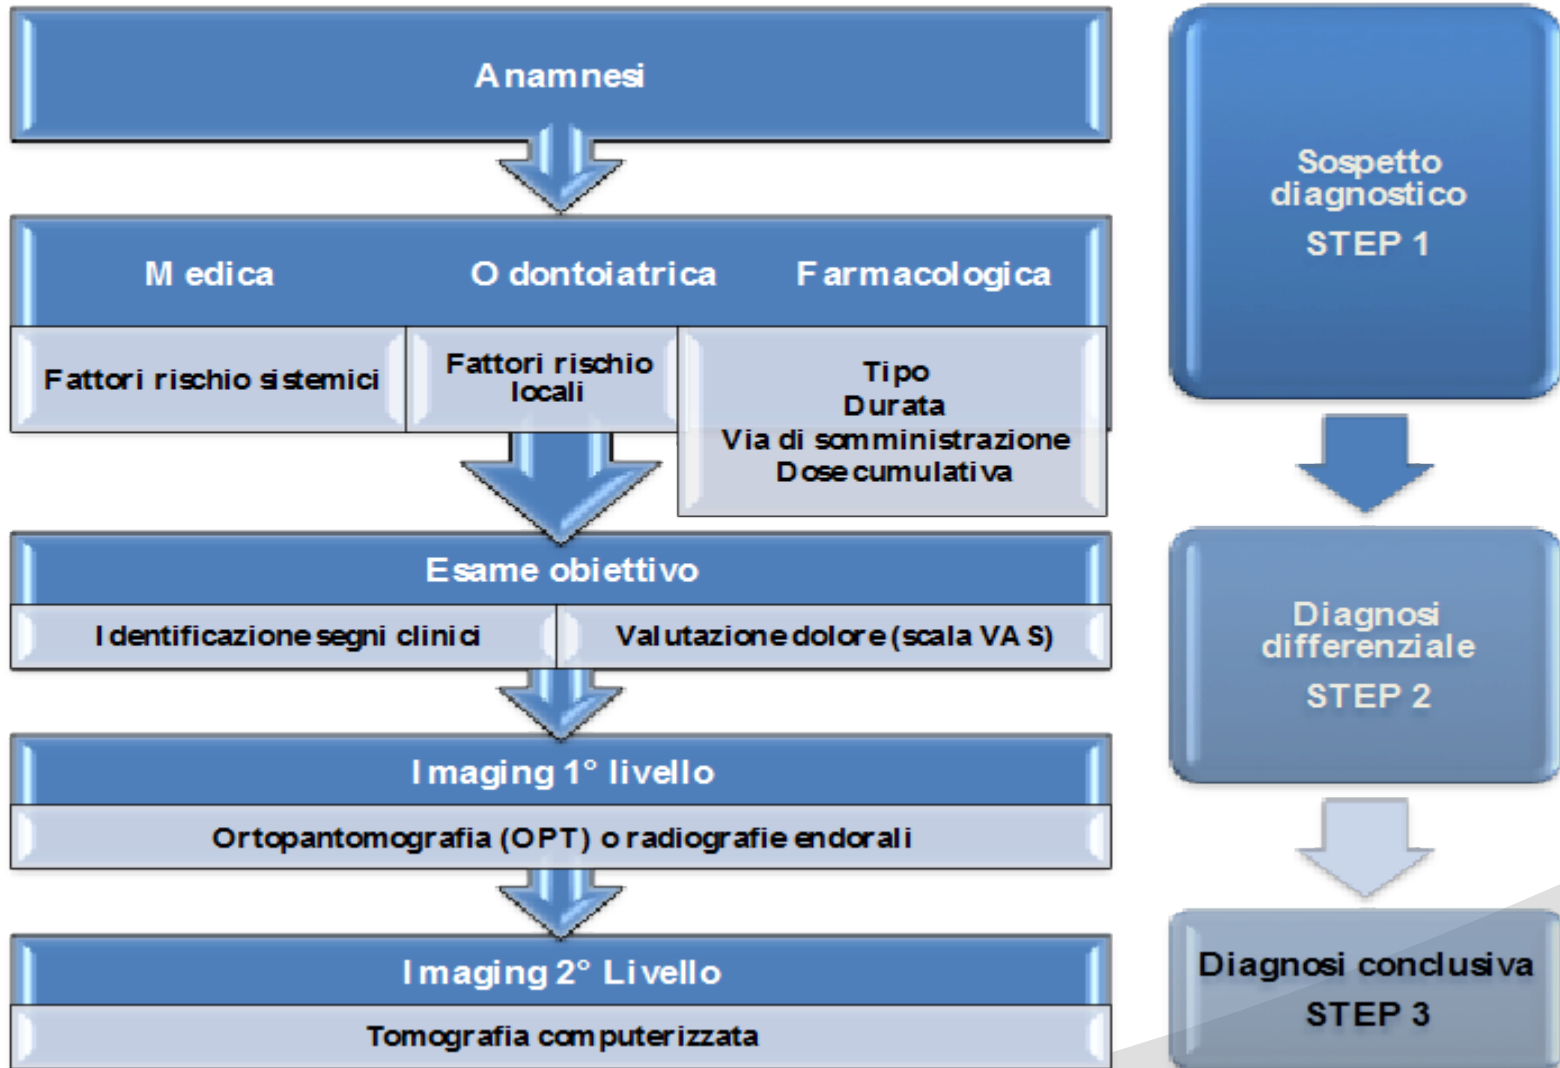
Anamnesi

Medica

Odontoiatrica

Farmacologica

Fattori rischio sistemici

Fattori rischio locali

Tipo
Durata
Via di somministrazione
Dose cumulativa

Esame obiettivo

Identificazione segni clinici

Valutazione dolore (scala VAS)

Imaging 1° livello

Ortopantomografia (OPT) o radiografie endorali

Imaging 2° Livello

Tomografia computerizzata

Sospetto diagnostico
STEP 1

Diagnosi differenziale
STEP 2

Diagnosi conclusiva
STEP 3